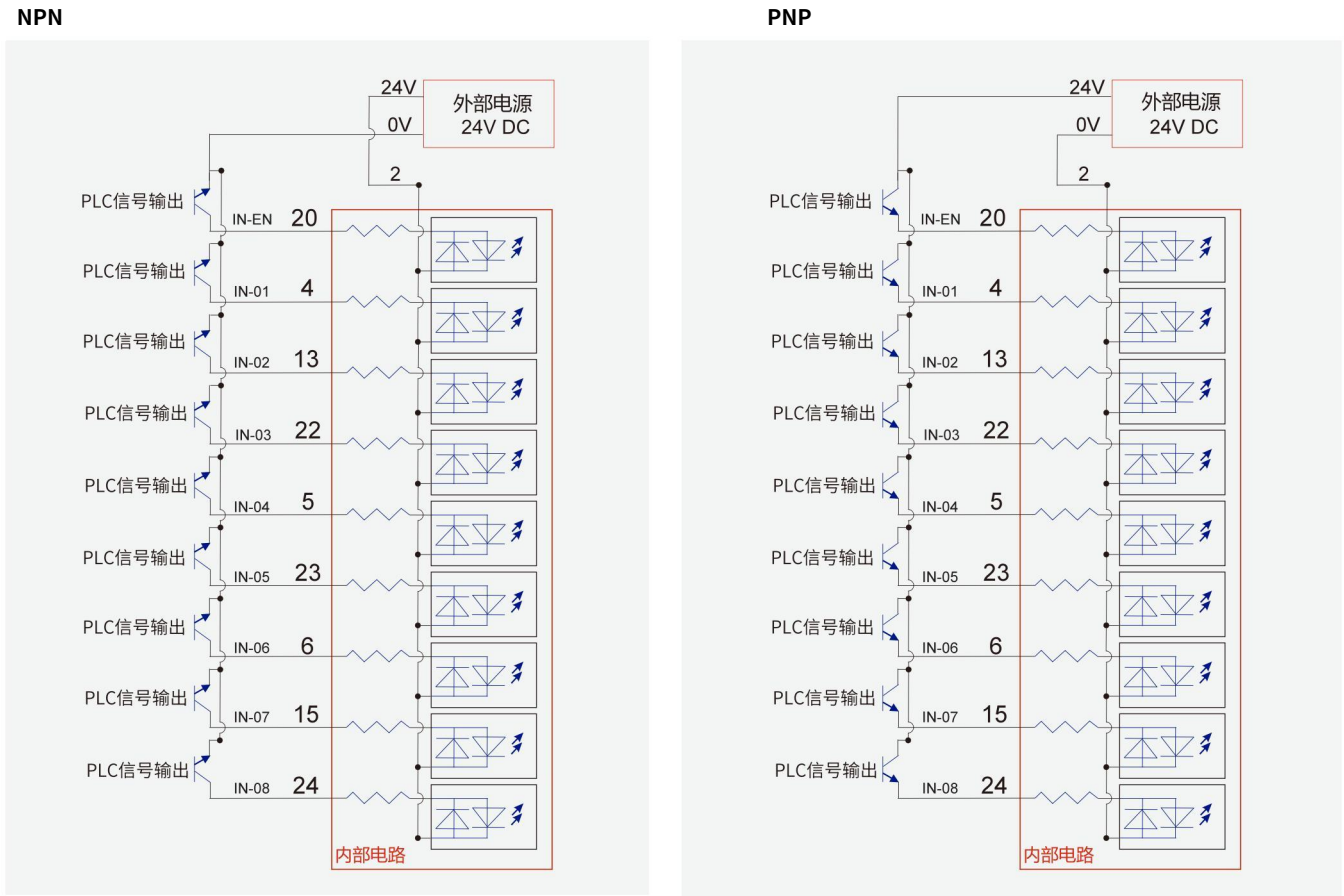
NPN

24V
外部电源
24V DC
0V
2
PLC信号输出
IN-EN 20
PLC信号输出
IN-01 4
PLC信号输出
IN-02 13
PLC信号输出
IN-03 22
PLC信号输出
IN-04 5
PLC信号输出
IN-05 23
PLC信号输出
IN-06 6
PLC信号输出
IN-07 15
PLC信号输出
IN-08 24
内部电路

PNP

24V
外部电源
24V DC
0V
2
PLC信号输出
IN-EN 20
PLC信号输出
IN-01 4
PLC信号输出
IN-02 13
PLC信号输出
IN-03 22
PLC信号输出
IN-04 5
PLC信号输出
IN-05 23
PLC信号输出
IN-06 6
PLC信号输出
IN-07 15
PLC信号输出
IN-08 24
内部电路